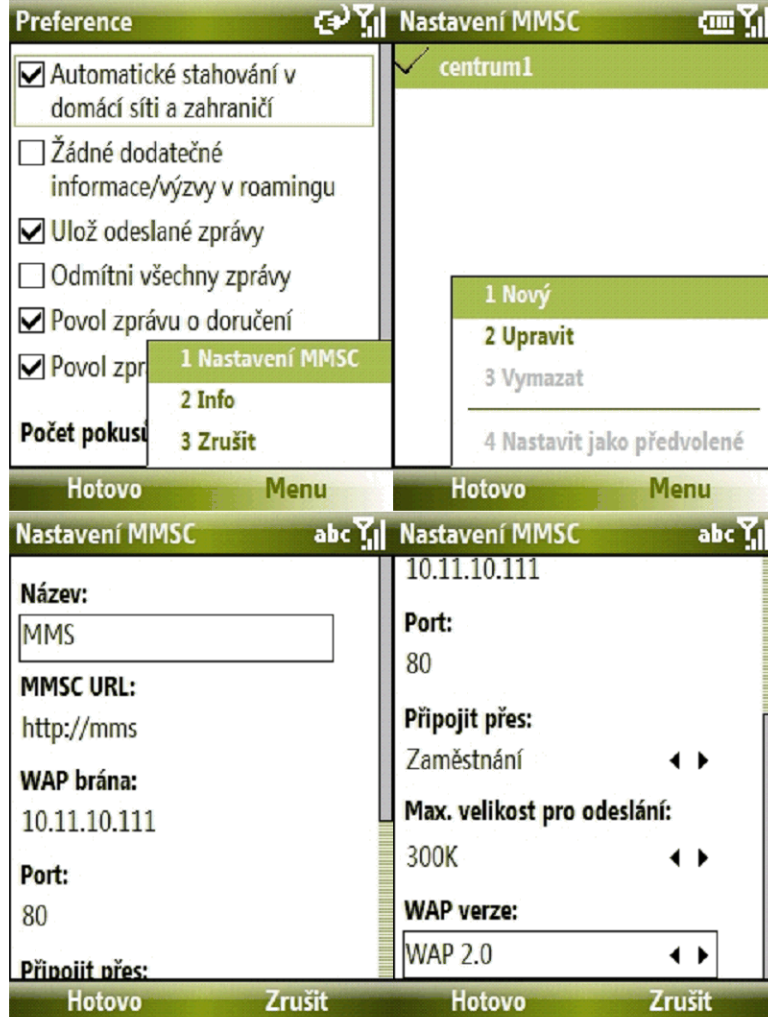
Preference

Automatické stahování v domácí síti a zahraničí

Žádné dodatečné informace/výzvy v roamingu

Ulož odeslané zprávy

Odmítni všechny zprávy

Povol zprávu o doručení

Povol zpr

Počet pokusů

1 Nastavení MMSC
2 Info
3 Zrušit

Hotovo Menu

Nastavení MMSC

centrum1

1 Nový
2 Upravit
3 Vymazat
4 Nastavit jako předvolené

Hotovo Menu

Nastavení MMSC abc

Název:
MMS
MMSC URL:
http://mms
WAP brána:
10.11.10.111
Port:
80
Připojit přes:

Hotovo Zrušit

Nastavení MMSC abc

10.11.10.111
Port:
80
Připojit přes:
Zaměstnání
Max. velikost pro odeslání:
300K
WAP verze:
WAP 2.0

Hotovo Zrušit